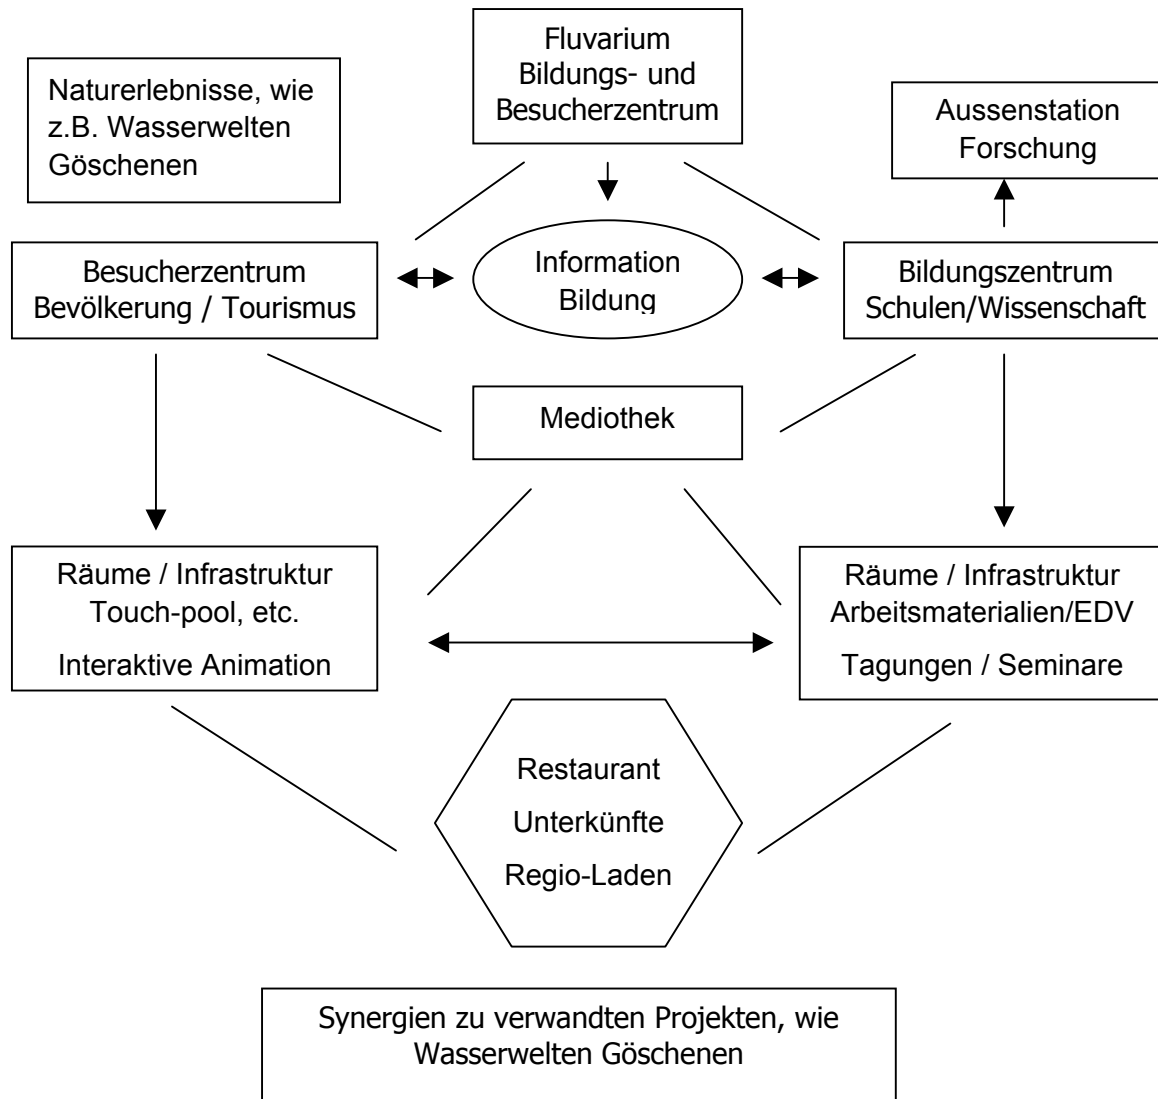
Fluvarium
Bildungs- und
Besucherzentrum

Naturerlebnisse, wie
z.B. Wasserwelten
Göschenen

Aussenstation
Forschung

Besucherzentrum
Bevölkerung / Tourismus

Information
Bildung

Bildungszentrum
Schulen/Wissenschaft

Mediothek

Räume / Infrastruktur
Touch-pool, etc.
Interaktive Animation

Räume / Infrastruktur
Arbeitsmaterialien/EDV
Tagungen / Seminare

Restaurant
Unterkünfte
Regio-Laden

Synergien zu verwandten Projekten, wie
Wasserwelten Göschenen